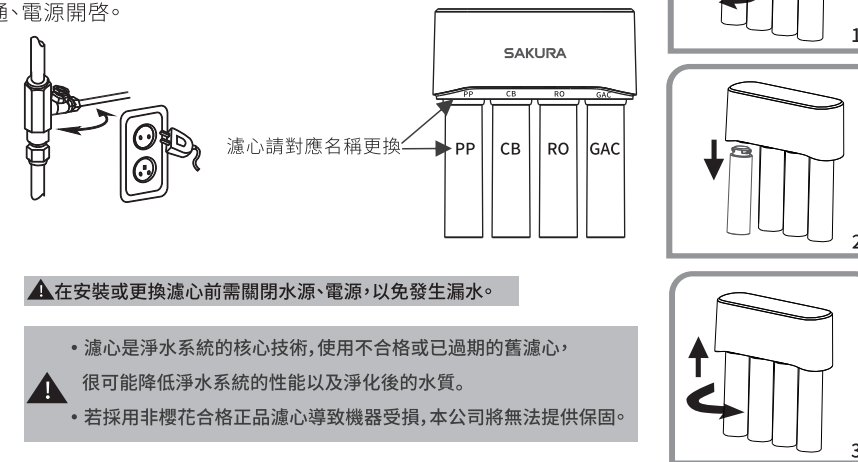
通、電源開啓。

SAKURA

PP CB RO GAC

濾心請對應名稱更換

PP CB RO GAC

在安裝或更換濾心前需關閉水源、電源，以免發生漏水。

• 濾心是淨水系統的核心技術，使用不合格或已過期的舊濾心，

很可能降低淨水系統的性能以及淨化後的水質。

• 若採用非櫻花合格正品濾心導致機器受損，本公司將無法提供保固。

1

2

3